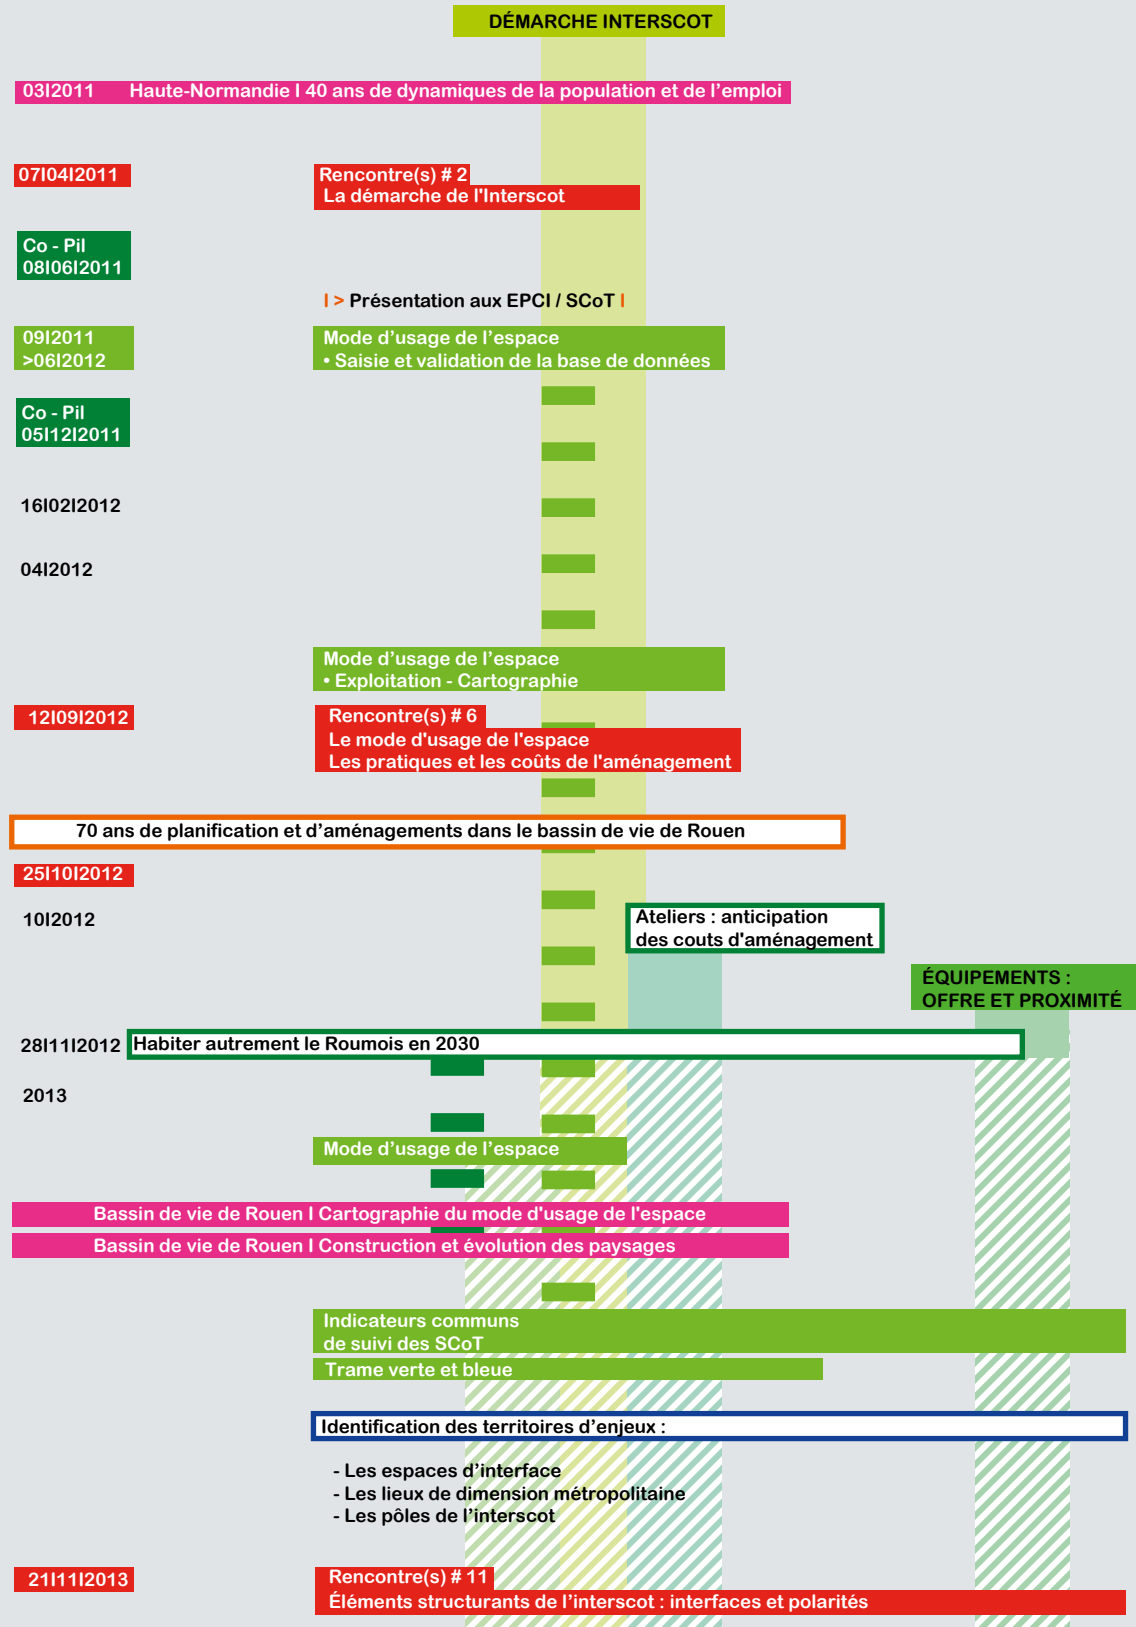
DÉMARCHE INTERSCOT

03I2011 Haute-Normandie I 40 ans de dynamiques de la population et de l'emploi

07I04I2011

Rencontre(s) # 2
La démarche de l'Interscot

Co - Pil
08I06I2011

I > Présentation aux EPCI / SCoT I

09I2011
>06I2012

Mode d'usage de l'espace
• Saisie et validation de la base de données

Co - Pil
05I12I2011

16I02I2012

04I2012

Mode d'usage de l'espace
• Exploitation - Cartographie

12I09I2012

Rencontre(s) # 6
Le mode d'usage de l'espace
Les pratiques et les coûts de l'aménagement

70 ans de planification et d'aménagements dans le bassin de vie de Rouen

25I10I2012

10I2012

Ateliers : anticipation
des couts d'aménagement

ÉQUIPEMENTS :
OFFRE ET PROXIMITÉ

28I11I2012 Habiter autrement le Roumois en 2030

2013

Mode d'usage de l'espace

Bassin de vie de Rouen I Cartographie du mode d'usage de l'espace

Bassin de vie de Rouen I Construction et évolution des paysages

Indicateurs communs
de suivi des SCoT

Trame verte et bleue

Identification des territoires d'enjeux :

- Les espaces d'interface
- Les lieux de dimension métropolitaine
- Les pôles de l'interscot

21I11I2013

Rencontre(s) # 11
Éléments structurants de l'interscot : interfaces et polarités